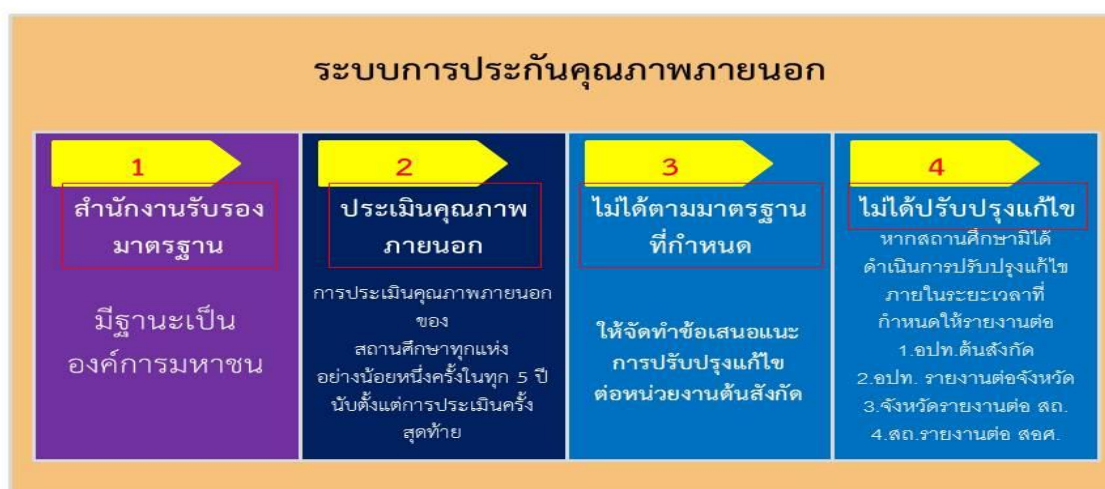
ระบบการประกันคุณภาพภายนอก

1

สำนักงานรับรองมาตรฐาน

มีฐานะเป็นองค์การมหาชน

2

ประเมินคุณภาพภายนอก

การประเมินคุณภาพภายนอกของสถานศึกษาทุกแห่งอย่างน้อยหนึ่งครั้งในทุก 5 ปี นับตั้งแต่การประเมินครั้งสุดท้าย

3

ไม่ได้ตามมาตรฐานที่กำหนด

ให้จัดทำข้อเสนอแนะการปรับปรุงแก้ไขต่อหน่วยงานต้นสังกัด

4

ไม่ได้ปรับปรุงแก้ไข

หากสถานศึกษามิได้ดำเนินการปรับปรุงแก้ไขภายในระยะเวลาที่กำหนดให้รายงานต่อ
1.อปท.ต้นสังกัด
2.อปท. รายงานต่อจังหวัด
3.จังหวัดรายงานต่อ สถ.
4.สถ.รายงานต่อ สอศ.